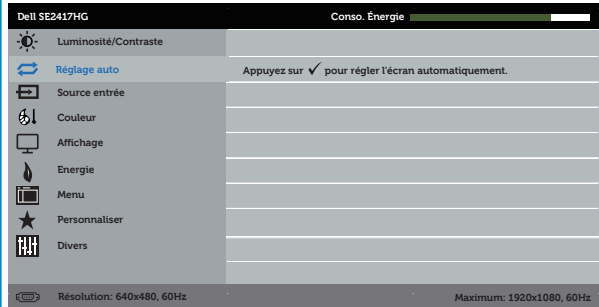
Dell SE2417HG

Conso. Énergie

Luminosité/Contraste

Réglage auto

Source entrée

Couleur

Affichage

Energie

Menu

Personnaliser

Divers

Appuyez sur ✓ pour régler l'écran automatiquement.

Résolution: 640x480, 60Hz

Maximum: 1920x1080, 60Hz